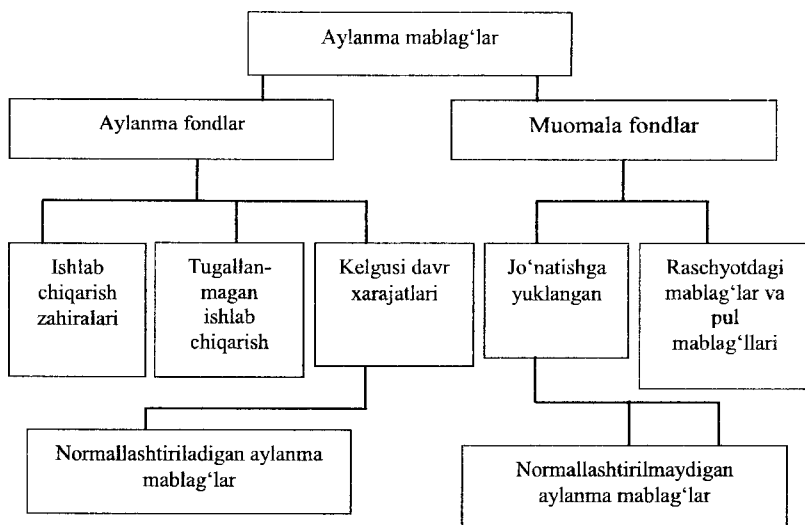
Aylanma mablag‘lar

Aylanma fondlar

Muomala fondlar

Ishlab chiqarish zahiralari

Tugallanmagan ishlab chiqarish

Kelgusi davr xarajatlari

Jo‘natishga yuklangan

Raschyotdagi mablag‘lar va pul mablag‘llari

Normallashtiriladigan aylanma mablag‘lar

Normallashtirilmaydigan aylanma mablag‘lar